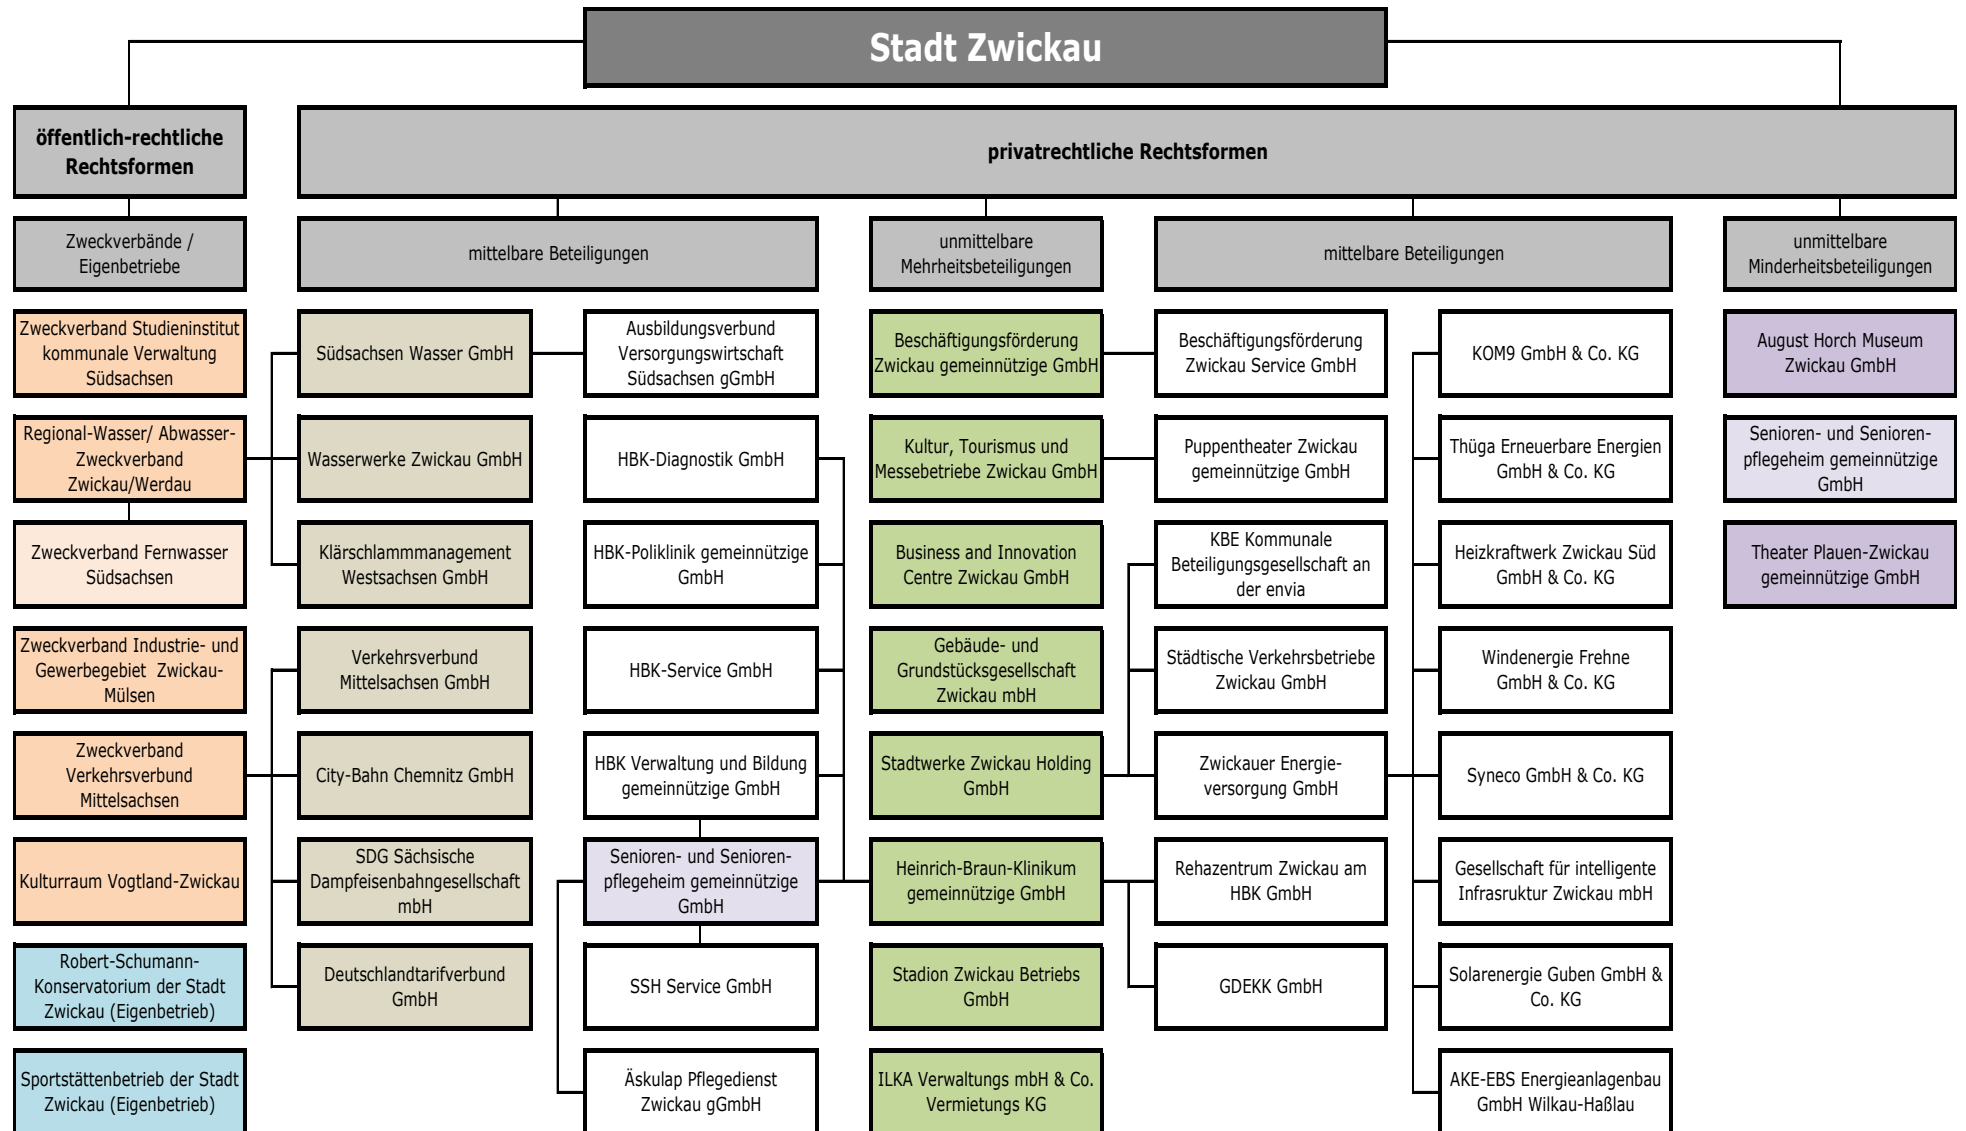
Stadt Zwickau

öffentlich-rechtliche Rechtsformen

privatrechtliche Rechtsformen

Zweckverbände / Eigenbetriebe

Zweckverband Studieninstitut kommunale Verwaltung Südsachsen

Regional-Wasser/ Abwasser-Zweckverband Zwickau/Werdau

Zweckverband Fernwasser Südsachsen

Zweckverband Industrie- und Gewerbegebiet Zwickau-Mülsen

Zweckverband Verkehrsverbund Mittelsachsen

Kulturraum Vogtland-Zwickau

Robert-Schumann-Konservatorium der Stadt Zwickau (Eigenbetrieb)

Sportstättenbetrieb der Stadt Zwickau (Eigenbetrieb)

mittelbare Beteiligungen

Südsachsen Wasser GmbH

Wasserwerke Zwickau GmbH

Klärschlammmanagement Westsachsen GmbH

Verkehrsverbund Mittelsachsen GmbH

City-Bahn Chemnitz GmbH

SDG Sächsische Dampfeisenbahngesellschaft mbH

Deutschlandtarifverbund GmbH

Ausbildungsverbund Versorgungswirtschaft Südsachsen gGmbH

HBK-Diagnostik GmbH

HBK-Poliklinik gemeinnützige GmbH

HBK-Service GmbH

HBK Verwaltung und Bildung gemeinnützige GmbH

Senioren- und Seniorenpflegeheim gemeinnützige GmbH

SSH Service GmbH

Äskulap Pflegedienst Zwickau gGmbH

unmittelbare Mehrheitsbeteiligungen

Beschäftigungsförderung Zwickau gemeinnützige GmbH

Kultur, Tourismus und Messebetriebe Zwickau GmbH

Business and Innovation Centre Zwickau GmbH

Gebäude- und Grundstücksgesellschaft Zwickau mbH

Stadtwerke Zwickau Holding GmbH

Heinrich-Braun-Klinikum gemeinnützige GmbH

Stadion Zwickau Betriebs GmbH

ILKA Verwaltungs mbH & Co. Vermietungs KG

mittelbare Beteiligungen

Beschäftigungsförderung Zwickau Service GmbH

Puppentheater Zwickau gemeinnützige GmbH

KBE Kommunale Beteiligungsgesellschaft an der envia

Städtische Verkehrsbetriebe Zwickau GmbH

Zwickauer Energieversorgung GmbH

Rehazentrum Zwickau am HBK GmbH

GDEKK GmbH

KOM9 GmbH & Co. KG

Thüga Erneuerbare Energien GmbH & Co. KG

Heizkraftwerk Zwickau Süd GmbH & Co. KG

Windenergie Frehne GmbH & Co. KG

Syneco GmbH & Co. KG

Gesellschaft für intelligente Infrasruktur Zwickau mbH

Solarenergie Guben GmbH & Co. KG

AKE-EBS Energieanlagenbau GmbH Wilkau-Haßlau

unmittelbare Minderheitsbeteiligungen

August Horch Museum Zwickau GmbH

Senioren- und Seniorenpflegeheim gemeinnützige GmbH

Theater Plauen-Zwickau gemeinnützige GmbH